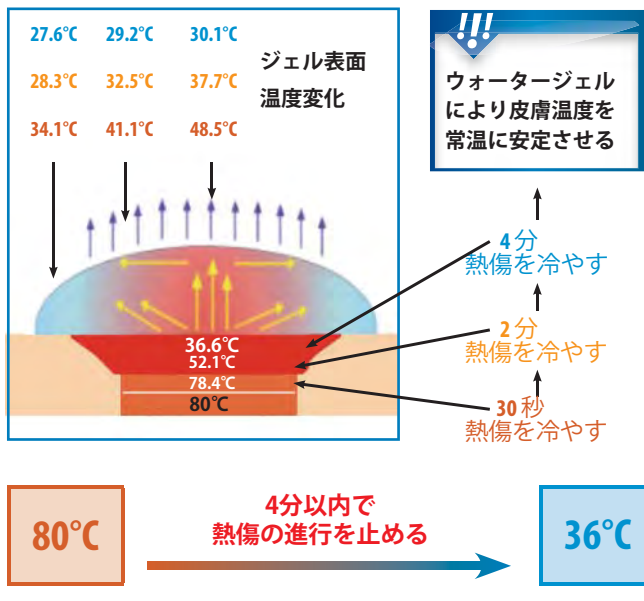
27.6℃ 29.2℃ 30.1℃

28.3℃ 32.5℃ 37.7℃

34.1℃ 41.1℃ 48.5℃

ジェル表面温度変化

36.6℃
52.1℃
78.4℃
80℃

!!!

ウォータージェルにより皮膚温度を常温に安定させる

4分
熱傷を冷やす

2分
熱傷を冷やす

30秒
熱傷を冷やす

80℃

4分以内で
熱傷の進行を止める

36℃